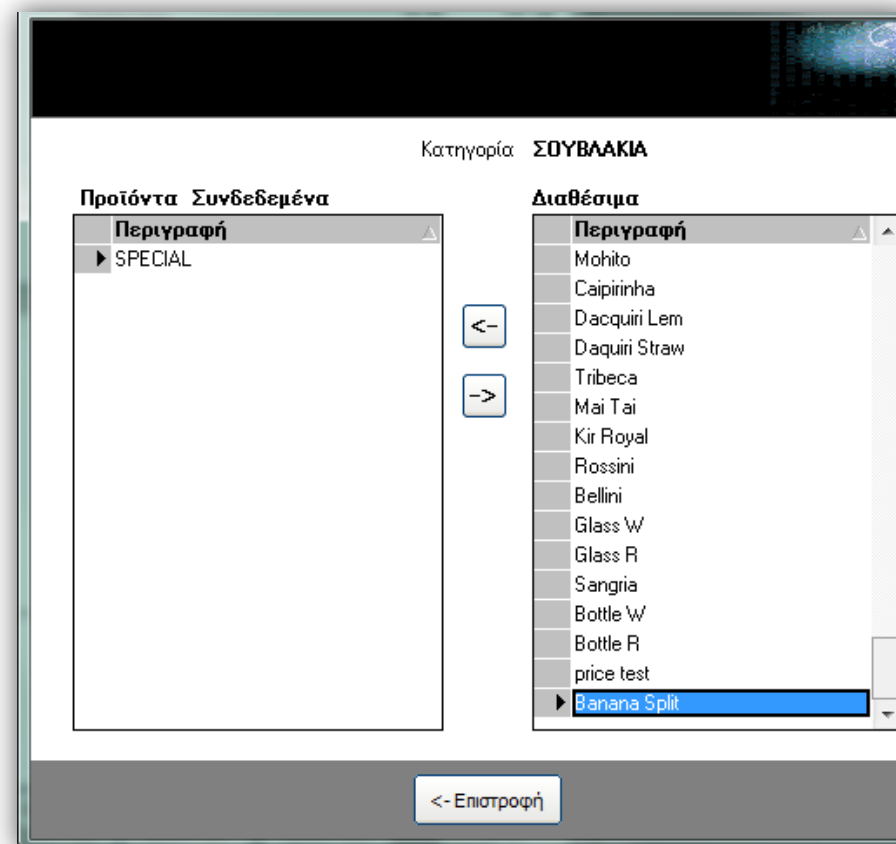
Κατηγορία ΣΟΥΒΛΑΚΙΑ

Προϊόντα Συνδεδεμένα

| Περιγραφή |
|---|
| SPECIAL |

<-

->

Διαθέσιμα

| Περιγραφή |
|---|
| Mohito |
| Caipirinha |
| Dacquiri Lem |
| Daquiri Straw |
| Tribeca |
| Mai Tai |
| Kir Royal |
| Rossini |
| Bellini |
| Glass W |
| Glass R |
| Sangria |
| Bottle W |
| Bottle R |
| price test |
| Banana Split |

<- Επιστροφή